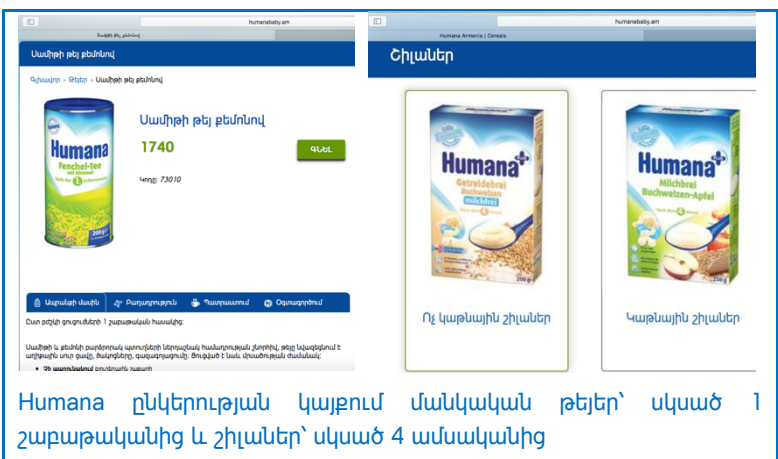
humanababy.am

Սամիթի թեյ քեմոնով

Գլխավոր › Թեյեր › Սամիթի թեյ քեմոնով

Humana
Fenchel-Tee
mit Kümmel
200 g

Սամիթի թեյ քեմոնով

1740

ԳՆԵԼ

Կոդը: 73010

Ապրանքի մասին | Բաղադրություն | Պատրաստում | Օգտագործում

Ըստ բժշկի ցուցումների 1 շաբաթական հասակից:

Սամիթի և քեմոնի բարերար պտուղների ներզացված հավասարության շնորհիվ, թեյը նպաստում է աղիքային սուր ցավը, ծակոցները, գազագոյացումը: Ցուցված է նաև մրսածության ժամանակ:

• Չի պարունակում բուրավետիչ շաքար

humanababy.am

Humana Armenia | Cereals

Շիլաներ

Humana
Getreidebrei Buchweizen milchfrei
200 g

Ոչ կաթնային շիլաներ

Humana
Milchbrei Buchweizen-Apfel
4
250 g

Կաթնային շիլաներ

Humana ընկերության կայքում մանկական թեյեր՝ սկսած 1 շաբաթականից և շիլաներ՝ սկսած 4 ամսականից